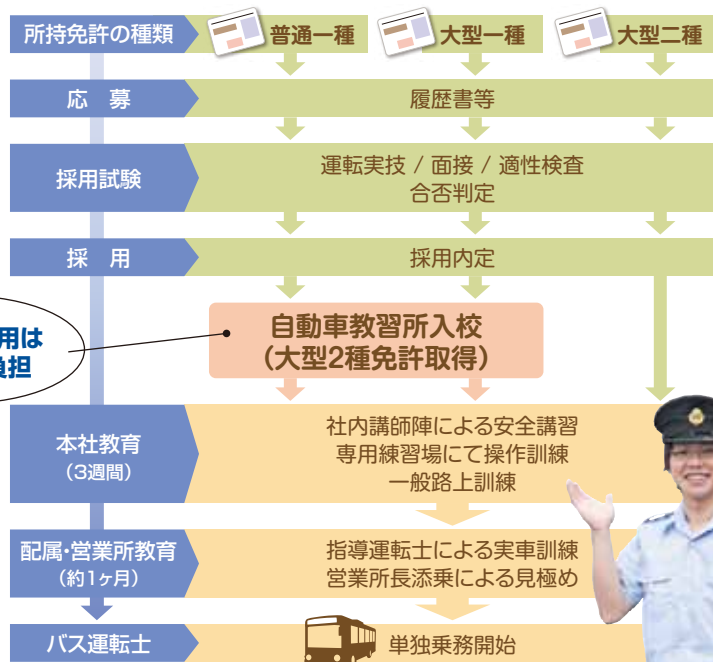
所持免許の種類
普通一種
大型一種
大型二種

応　募
履歴書等

採用試験
運転実技 / 面接 / 適性検査
合否判定

採　用
採用内定

用は
負担

自動車教習所入校
（大型2種免許取得）

本社教育
（3週間）
社内講師陣による安全講習
専用練習場にて操作訓練
一般路上訓練

配属・営業所教育
（約1ヶ月）
指導運転士による実車訓練
営業所長添乗による見極め

バス運転士
単独乗務開始